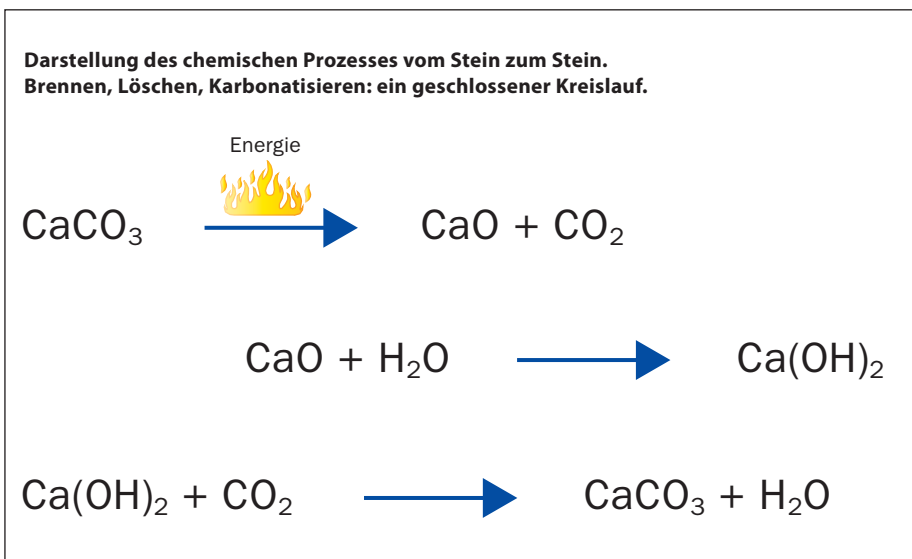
**Darstellung des chemischen Prozesses vom Stein zum Stein.**
**Brennen, Löschen, Karbonatisieren: ein geschlossener Kreislauf.**

Energie

$CaCO_3 \rightarrow CaO + CO_2$

$CaO + H_2O \rightarrow Ca(OH)_2$

$Ca(OH)_2 + CO_2 \rightarrow CaCO_3 + H_2O$